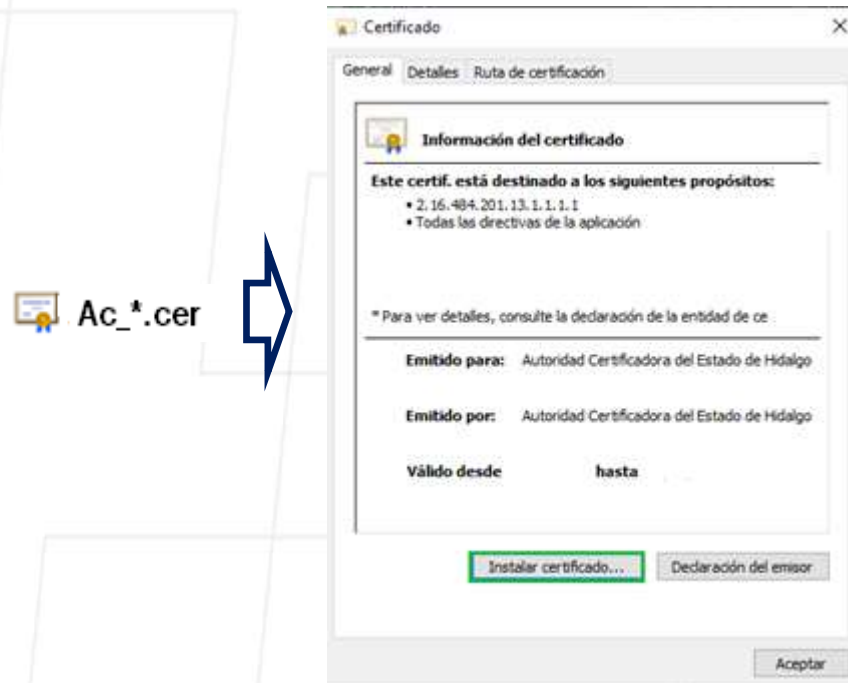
Ac_*.cer

Certificado

×

General Detalles Ruta de certificación

Información del certificado

Este certif. está destinado a los siguientes propósitos:
• 2.16.484.201.13.1.1.1.1
• Todas las directivas de la aplicación

* Para ver detalles, consulte la declaración de la entidad de ce

Emitido para: Autoridad Certificadora del Estado de Hidalgo

Emitido por: Autoridad Certificadora del Estado de Hidalgo

Válido desde hasta

Instalar certificado... Declaración del emisor

Aceptar